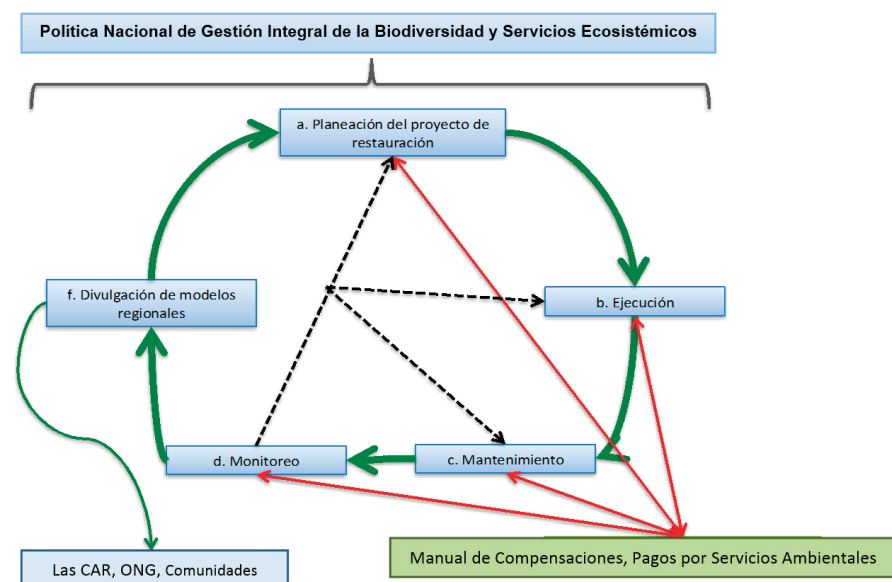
Política Nacional de Gestión Integral de la Biodiversidad y Servicios Ecosistémicos

a. Planeación del proyecto de restauración

f. Divulgación de modelos regionales

b. Ejecución

d. Monitoreo

c. Mantenimiento

Las CAR, ONG, Comunidades

Manual de Compensaciones, Pagos por Servicios Ambientales